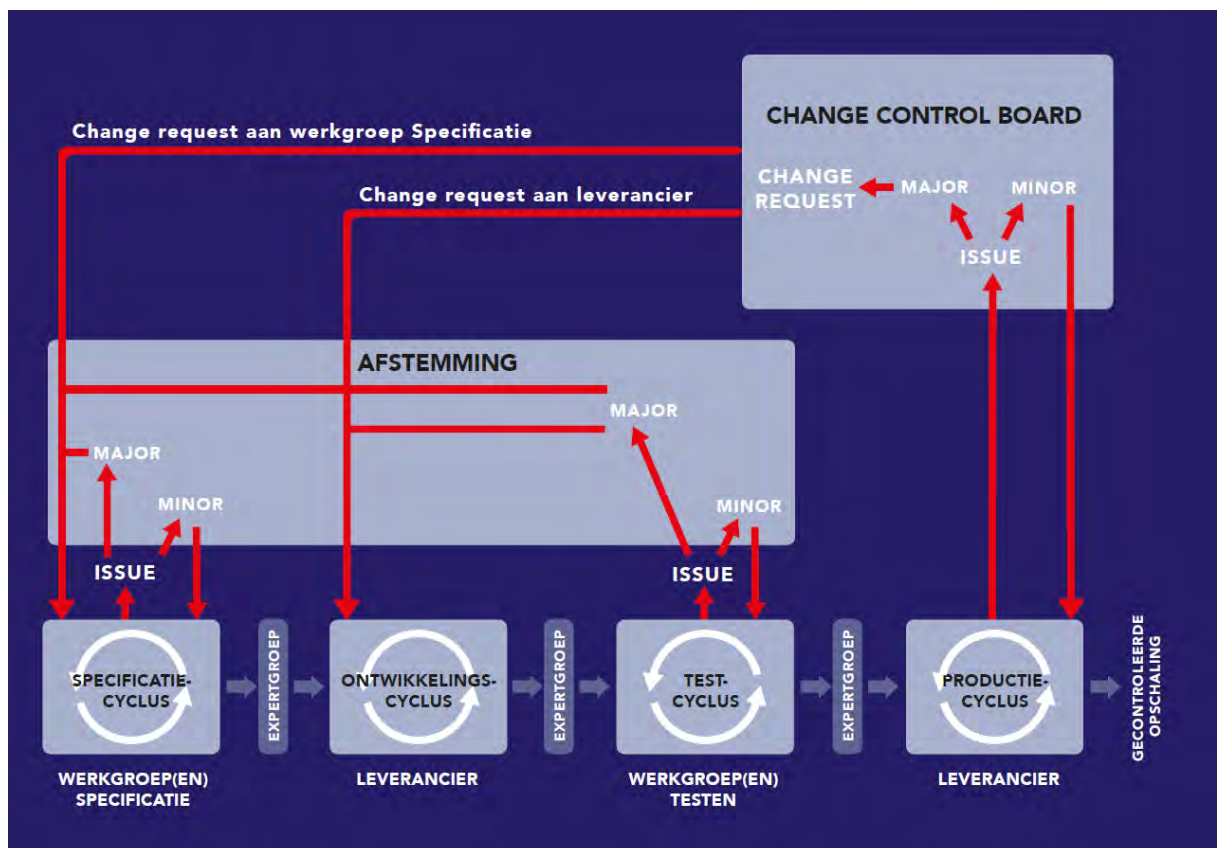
CHANGE CONTROL BOARD

Change request aan werkgroep Specificatie

CHANGE REQUEST

MAJOR

MINOR

ISSUE

Change request aan leverancier

AFSTEMMING

MAJOR

MAJOR

MINOR

ISSUE

MINOR

ISSUE

SPECIFICATIE-CYCLUS

EXPERTGROEP

ONTWIKKELINGS-CYCLUS

EXPERTGROEP

TEST-CYCLUS

EXPERTGROEP

PRODUCTIE-CYCLUS

GECONTROLEERDE OPSCHALING

WERKGROEP(EN) SPECIFICATIE

LEVERANCIER

WERKGROEP(EN) TESTEN

LEVERANCIER